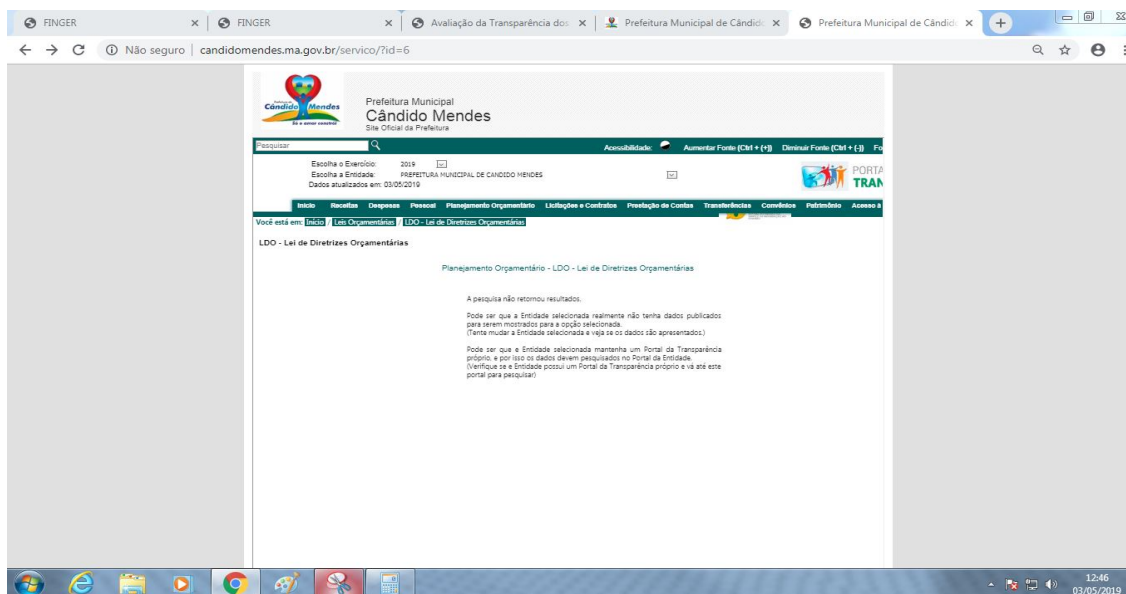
FINGER × FINGER × Avaliação da Transparência dos × Prefeitura Municipal de Cândido × Prefeitura Municipal de Cândido ×

Não seguro | candidomendes.ma.gov.br/servico/?id=6

Cândido Mendes

Prefeitura Municipal
Cândido Mendes
Site Oficial da Prefeitura

Pesquisar

Acessibilidade: Aumentar Fonte (Ctrl + (+)) Diminuir Fonte (Ctrl + (-)) Fo

Escolha o Exercício: 2019
Escolha a Entidade: PREFEITURA MUNICIPAL DE CANDIDO MENDES
Dados atualizados em: 03/05/2019

PORTA
TRAN

Início Receitas Despesas Pessoal Planejamento Orçamentário Licitações e Contratos Prestação de Contas Transferências Convênios Patrimônio Acesso à

Você está em: Início / Leis Orçamentárias / LDO - Lei de Diretrizes Orçamentárias

LDO - Lei de Diretrizes Orçamentárias

Planejamento Orçamentário - LDO - Lei de Diretrizes Orçamentárias

A pesquisa não retornou resultados.

Pode ser que a Entidade selecionada realmente não tenha dados publicados para serem mostrados para a opção selecionada.
(Tente mudar a Entidade selecionada e veja se os dados são apresentados.)

Pode ser que e Entidade selecionada mantenha um Portal da Transparência próprio, e por isso os dados devem pesquisados no Portal de Entidade.
(Verifique se e Entidade possui um Portal da Transparência próprio e vá até este portal para pesquisar)

12:46
03/05/2019